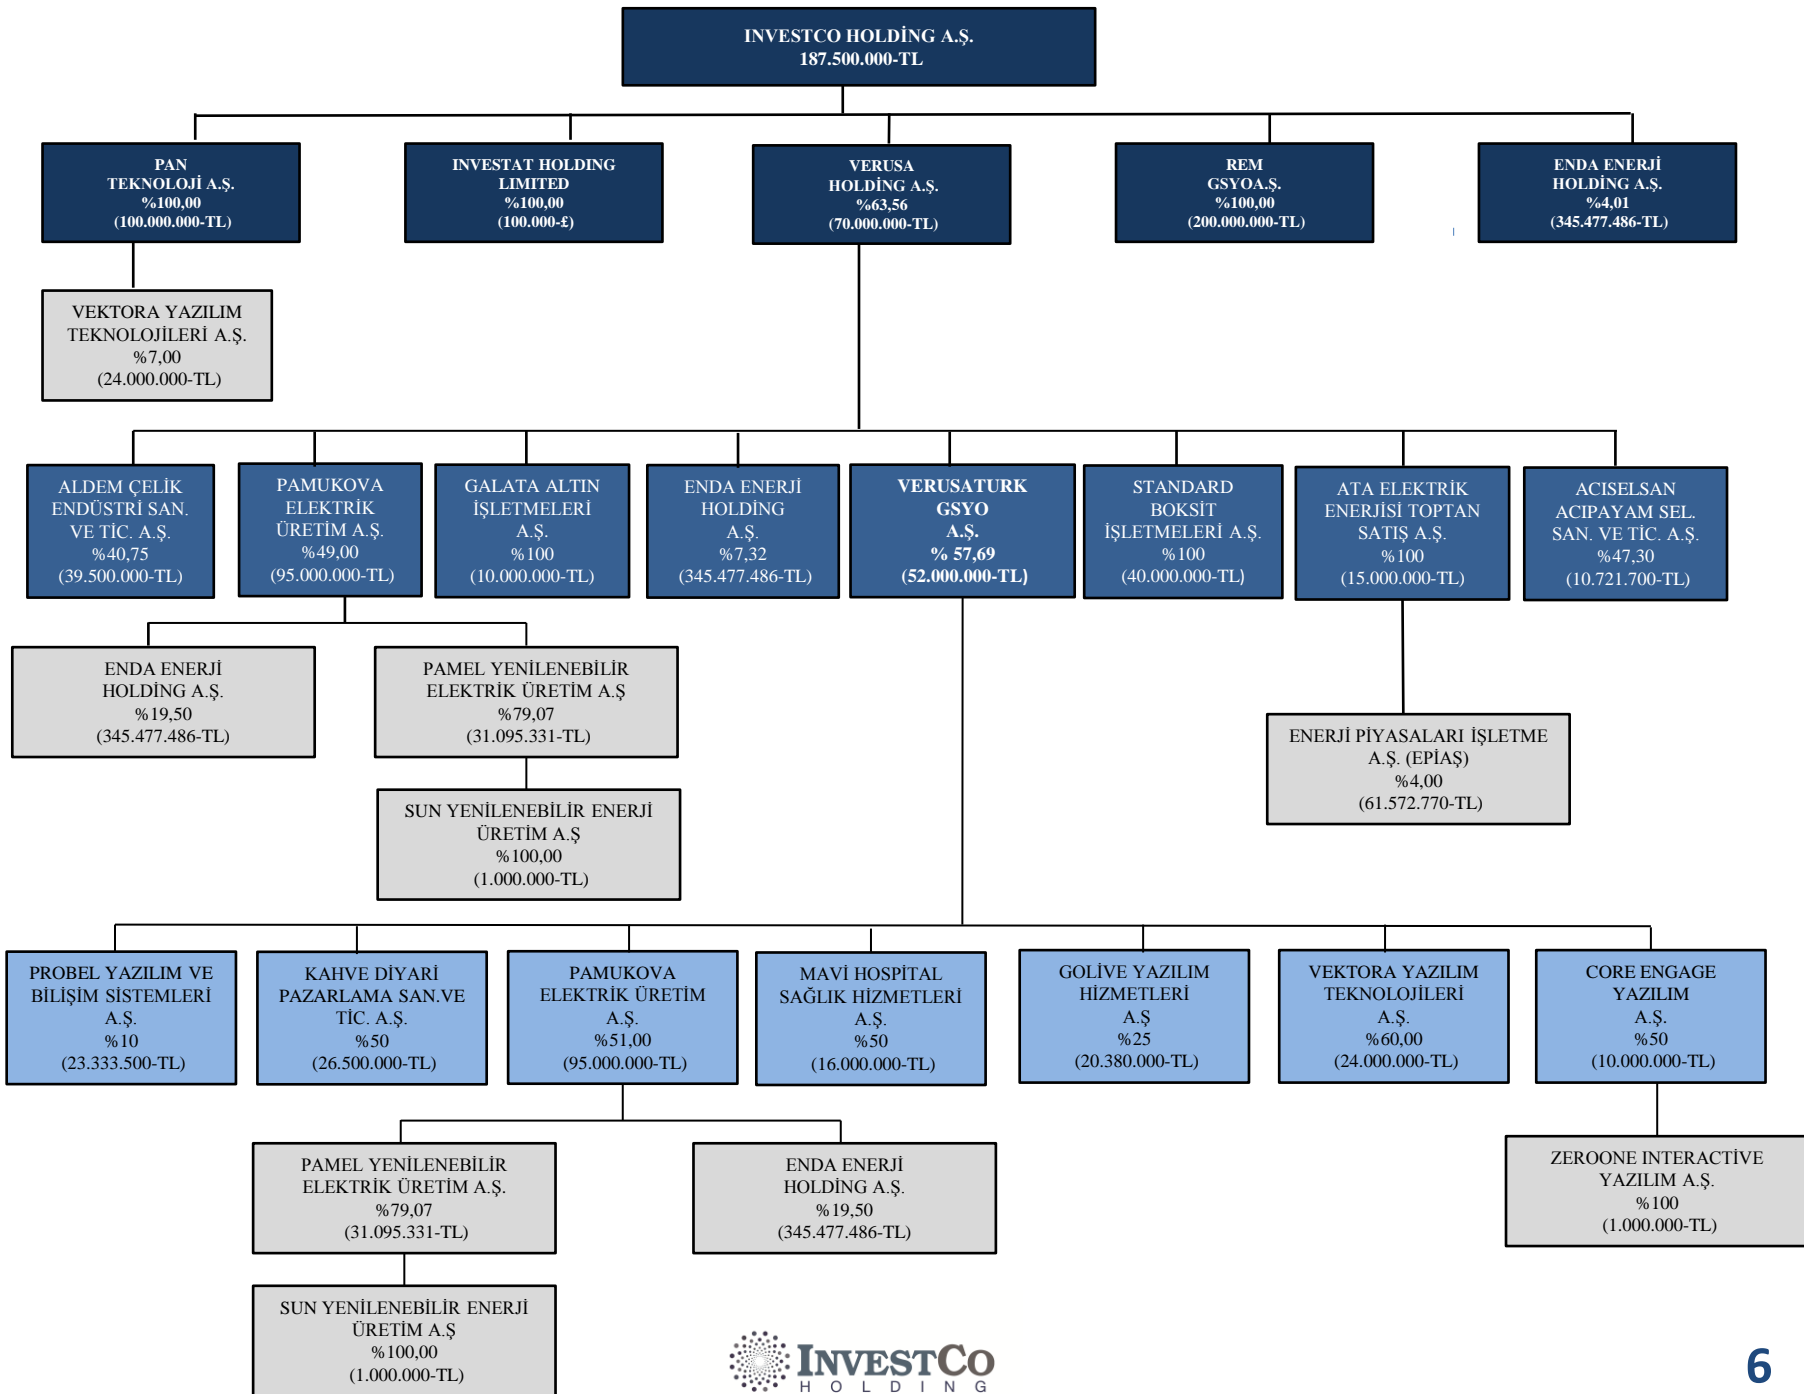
INVESTCO HOLDİNG A.Ş.
187.500.000-TL

PAN TEKNOLOJİ A.Ş.
%100,00
(100.000.000-TL)

INVESTAT HOLDING LIMITED
%100,00
(100.000-£)

VERUSA HOLDİNG A.Ş.
%63,56
(70.000.000-TL)

REM GSYOA.Ş.
%100,00
(200.000.000-TL)

ENDA ENERJİ HOLDİNG A.Ş.
%4,01
(345.477.486-TL)

VEKTORA YAZILIM TEKNOLOJİLERİ A.Ş.
%7,00
(24.000.000-TL)

ALDEM ÇELİK ENDÜSTRİ SAN. VE TİC. A.Ş.
%40,75
(39.500.000-TL)

PAMUKOVA ELEKTRİK ÜRETİM A.Ş.
%49,00
(95.000.000-TL)

GALATA ALTIN İŞLETMELERİ A.Ş.
%100
(10.000.000-TL)

ENDA ENERJİ HOLDİNG A.Ş.
%7,32
(345.477.486-TL)

VERUSATURK GSYO A.Ş.
% 57,69
(52.000.000-TL)

STANDARD BOKSİT İŞLETMELERİ A.Ş.
%100
(40.000.000-TL)

ATA ELEKTRİK ENERJİSİ TOPTAN SATIŞ A.Ş.
%100
(15.000.000-TL)

ACISELSAN ACIPAYAM SEL. SAN. VE TİC. A.Ş.
%47,30
(10.721.700-TL)

ENDA ENERJİ HOLDİNG A.Ş.
%19,50
(345.477.486-TL)

PAMEL YENİLENEBİLİR ELEKTRİK ÜRETİM A.Ş
%79,07
(31.095.331-TL)

SUN YENİLENEBİLİR ENERJİ ÜRETİM A.Ş
%100,00
(1.000.000-TL)

ENERJİ PİYASALARI İŞLETME A.Ş. (EPİAŞ)
%4,00
(61.572.770-TL)

PROBEL YAZILIM VE BİLİŞİM SİSTEMLERİ A.Ş.
%10
(23.333.500-TL)

KAHVE DİYARİ PAZARLAMA SAN.VE TİC. A.Ş.
%50
(26.500.000-TL)

PAMUKOVA ELEKTRİK ÜRETİM A.Ş.
%51,00
(95.000.000-TL)

MAVİ HOSPİTAL SAĞLIK HİZMETLERİ A.Ş.
%50
(16.000.000-TL)

GOLİVE YAZILIM HİZMETLERİ A.Ş
%25
(20.380.000-TL)

VEKTORA YAZILIM TEKNOLOJİLERİ A.Ş.
%60,00
(24.000.000-TL)

CORE ENGAGE YAZILIM A.Ş.
%50
(10.000.000-TL)

PAMEL YENİLENEBİLİR ELEKTRİK ÜRETİM A.Ş.
%79,07
(31.095.331-TL)

ENDA ENERJİ HOLDİNG A.Ş.
%19,50
(345.477.486-TL)

ZEROONE INTERACTİVE YAZILIM A.Ş.
%100
(1.000.000-TL)

SUN YENİLENEBİLİR ENERJİ ÜRETİM A.Ş
%100,00
(1.000.000-TL)

INVESTCO HOLDING

6